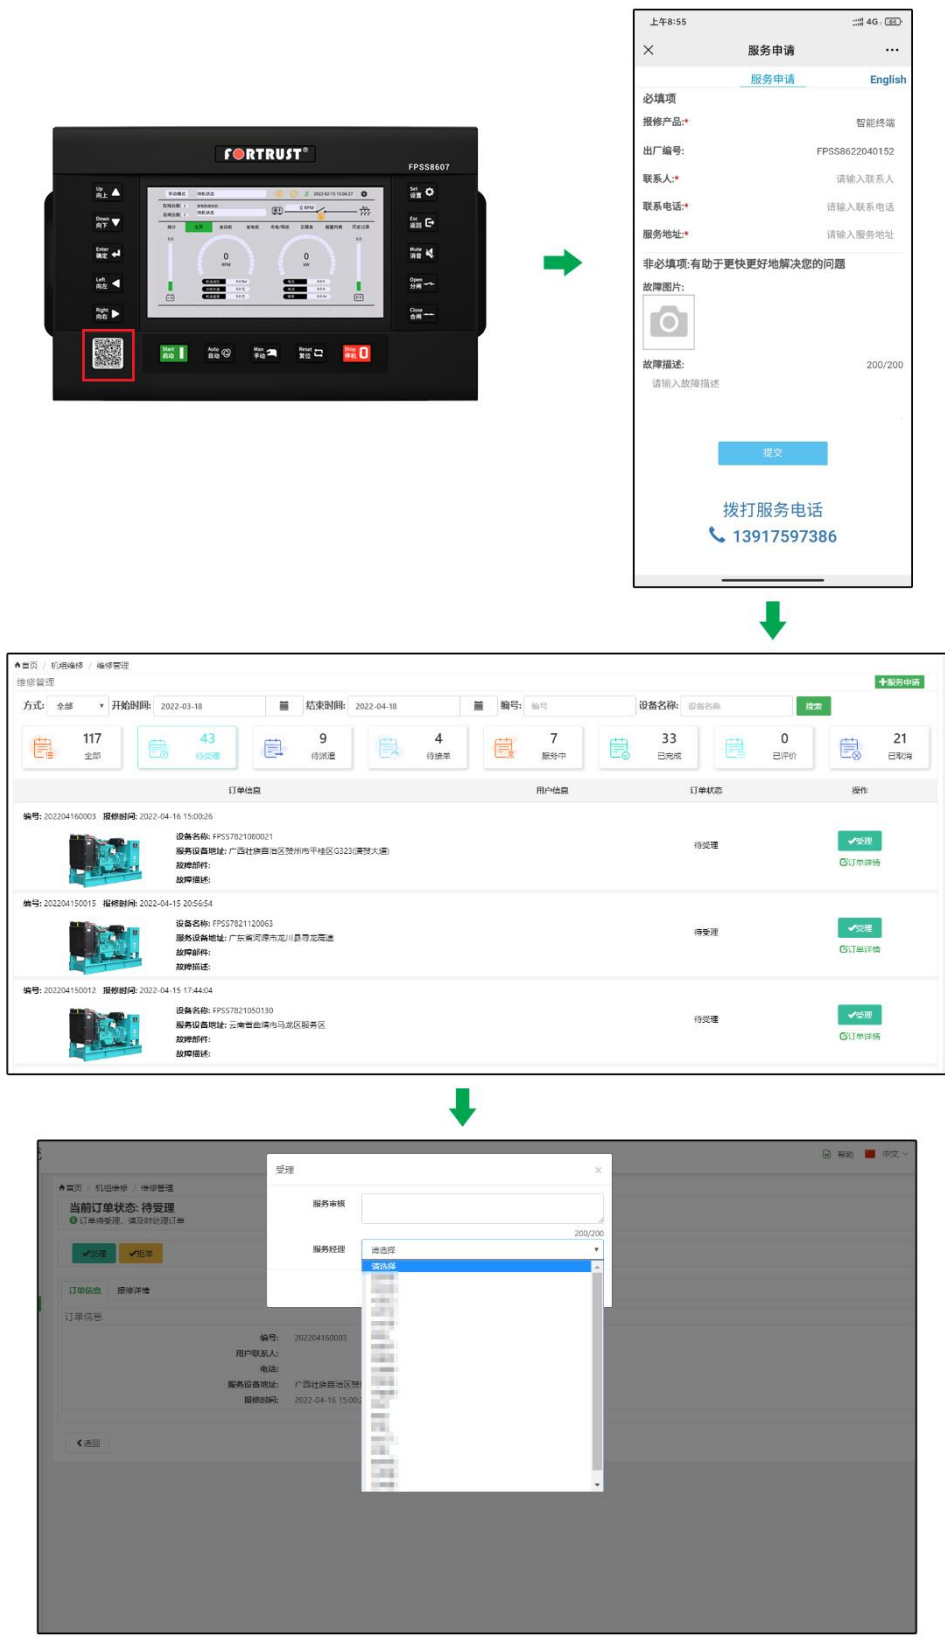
FORTRUST®
FPSS8607

Up 向上
Down 向下
Enter 确定
Left 向左
Right 向右
Set 设置
Esc 返回
Mute 消音
Open 分闸
Close 合闸
Start 启动
Auto 自动
Man 手动
Reset 复位
Stop 停机

上午8:55
4G
服务申请
服务申请
English
必填项
报修产品:* 智能终端
出厂编号: FPSS8622040152
联系人:* 请输入联系人
联系电话:* 请输入联系电话
服务地址:* 请输入服务地址
非必填项:有助于更快更好地解决您的问题
故障图片:
故障描述: 200/200
请输入故障描述
提交
拨打服务电话
13917597386

首页 / 机组维修 / 维修管理
维修管理
+服务申请
方式: 全部 开始时间: 2022-03-18 结束时间: 2022-04-18 编号: 编号 设备名称: 设备名称 搜索

| 117 全部 | 43 待受理 | 9 待派遣 | 4 待接单 | 7 服务中 | 33 已完成 | 0 已评价 | 21 已取消 |
|---|---|---|---|---|---|---|---|

| 订单信息 | 用户信息 | 订单状态 | 操作 |
|---|---|---|---|
| 编号: 202204160003 报修时间: 2022-04-16 15:00:26 设备名称: FPSS7821080021 服务设备地址: 广西壮族自治区贺州市平桂区G323(富贺大道) 故障部件: 故障描述: | | 待受理 | 受理 订单详情 |
| 编号: 202204150015 报修时间: 2022-04-15 20:56:54 设备名称: FPSS7821120063 服务设备地址: 广东省河源市龙川县寻龙高速 故障部件: 故障描述: | | 待受理 | 受理 订单详情 |
| 编号: 202204150012 报修时间: 2022-04-15 17:44:04 设备名称: FPSS7821050130 服务设备地址: 云南省曲靖市马龙区服务区 故障部件: 故障描述: | | 待受理 | 受理 订单详情 |

帮助 中文
首页 / 机组维修 / 维修管理
当前订单状态: 待受理
订单待受理, 请及时处理订单
受理 拒单
订单信息 报修详情
订单信息
编号: 202204160003
用户联系人:
电话:
服务设备地址: 广西壮族自治区贺
报修时间: 2022-04-16 15:00
返回
受理
服务审核
200/200
服务经理 请选择
请选择
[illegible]